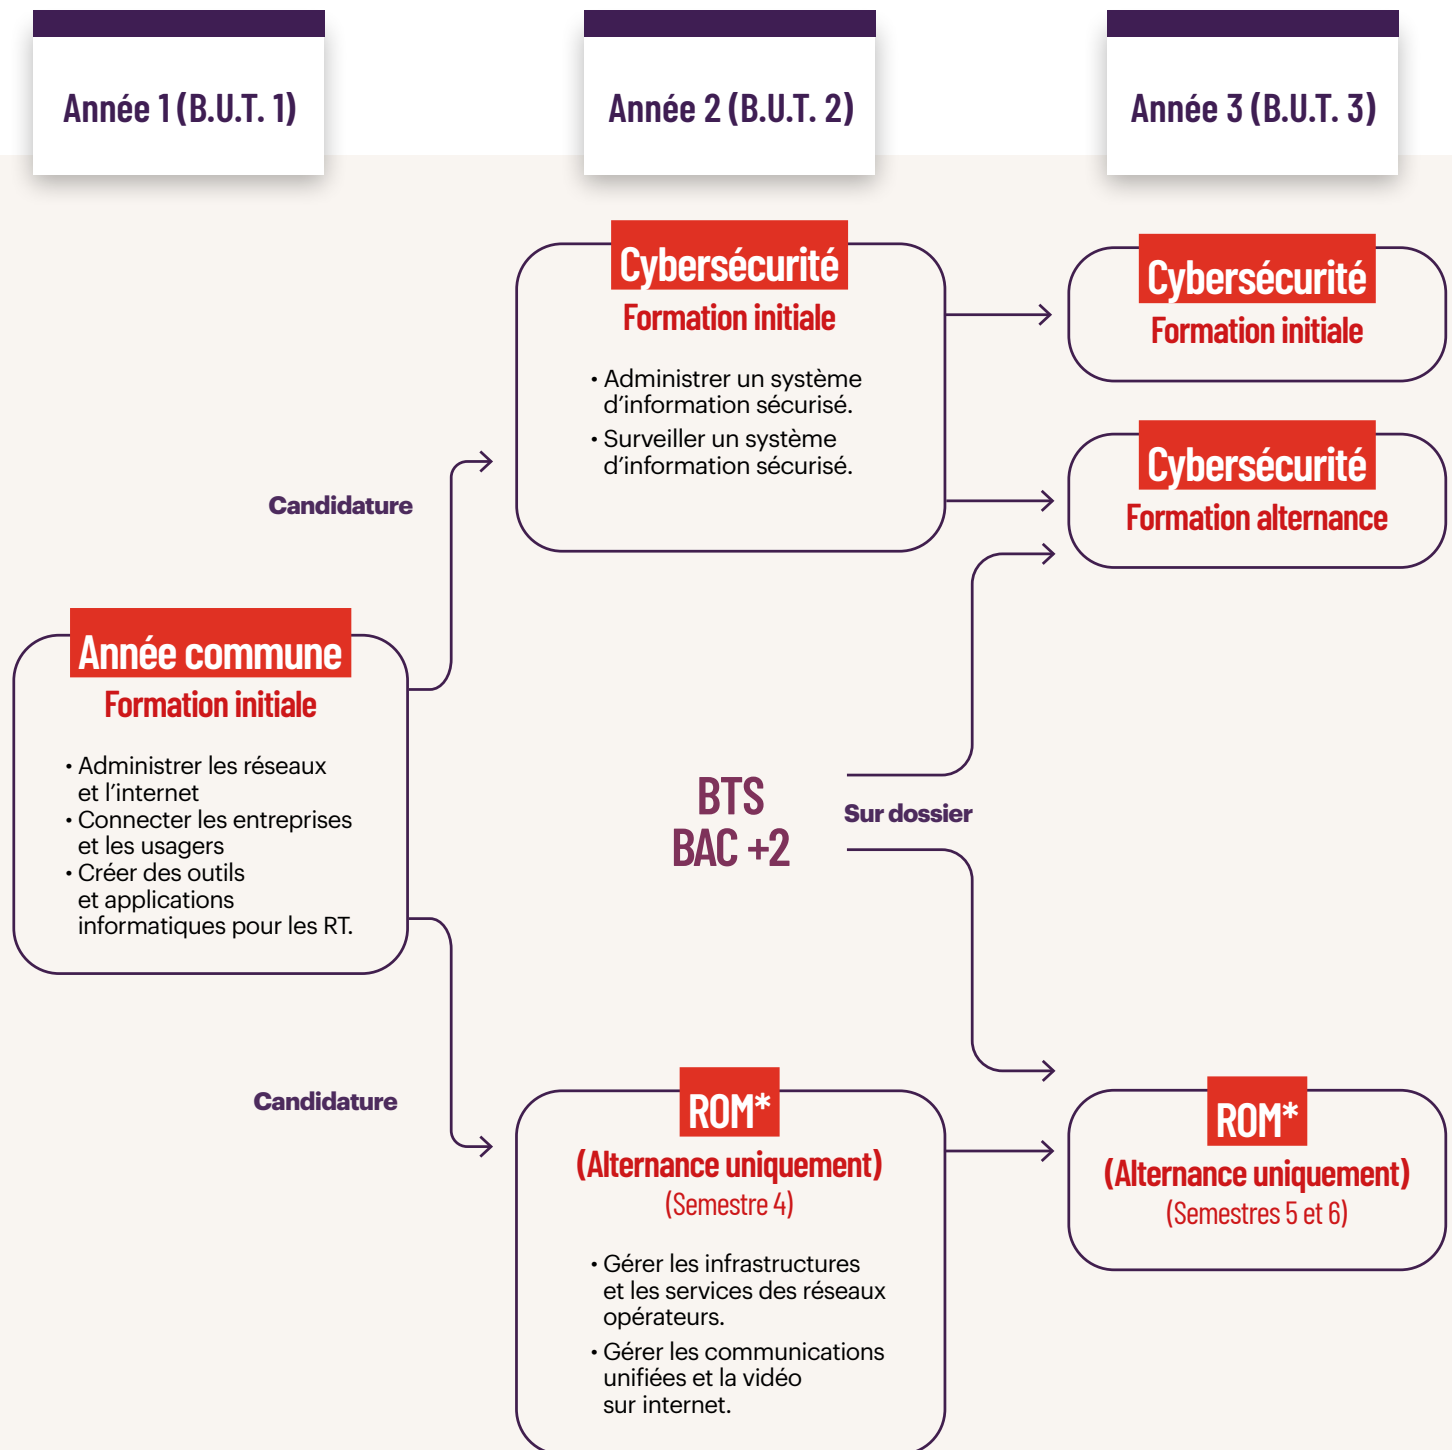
Année 1 (B.U.T. 1)

Année 2 (B.U.T. 2)

Année 3 (B.U.T. 3)

Cybersécurité
Formation initiale

• Administrer un système d’information sécurisé.
• Surveiller un système d’information sécurisé.

Cybersécurité
Formation initiale

Cybersécurité
Formation alternance

Candidature

Année commune
Formation initiale

• Administrer les réseaux et l’internet
• Connecter les entreprises et les usagers
• Créer des outils et applications informatiques pour les RT.

BTS
BAC +2

Sur dossier

Candidature

ROM*
(Alternance uniquement)
(Semestre 4)

• Gérer les infrastructures et les services des réseaux opérateurs.
• Gérer les communications unifiées et la vidéo sur internet.

ROM*
(Alternance uniquement)
(Semestres 5 et 6)